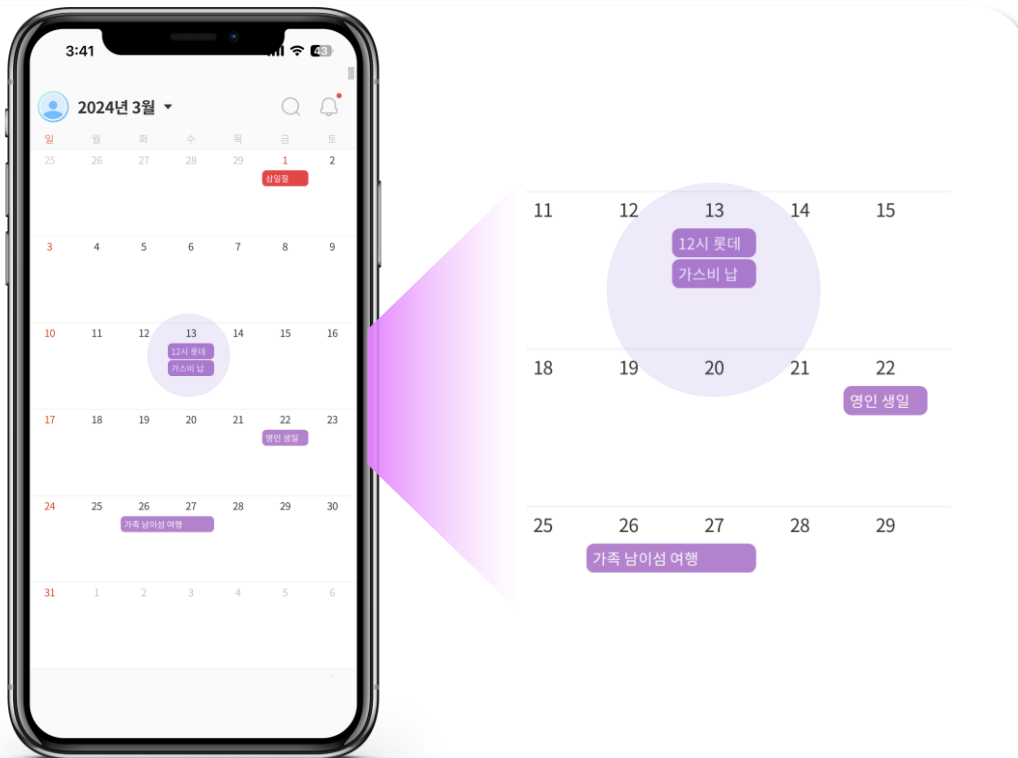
3:41
43

2024년 3월

| 일 | 월 | 화 | 수 | 목 | 금 | 토 |
|---|---|---|---|---|---|---|
| 25 | 26 | 27 | 28 | 29 | 1 삼일절 | 2 |
| 3 | 4 | 5 | 6 | 7 | 8 | 9 |
| 10 | 11 | 12 | 13 12시 롯데 가스비 납 | 14 | 15 | 16 |
| 17 | 18 | 19 | 20 | 21 | 22 영인 생일 | 23 |
| 24 | 25 | 26 가족 남이섬 여행 | 27 | 28 | 29 | 30 |
| 31 | 1 | 2 | 3 | 4 | 5 | 6 |

| 11 | 12 | 13 12시 롯데 가스비 납 | 14 | 15 |
|---|---|---|---|---|
| 18 | 19 | 20 | 21 | 22 영인 생일 |
| 25 | 26 가족 남이섬 여행 | 27 | 28 | 29 |